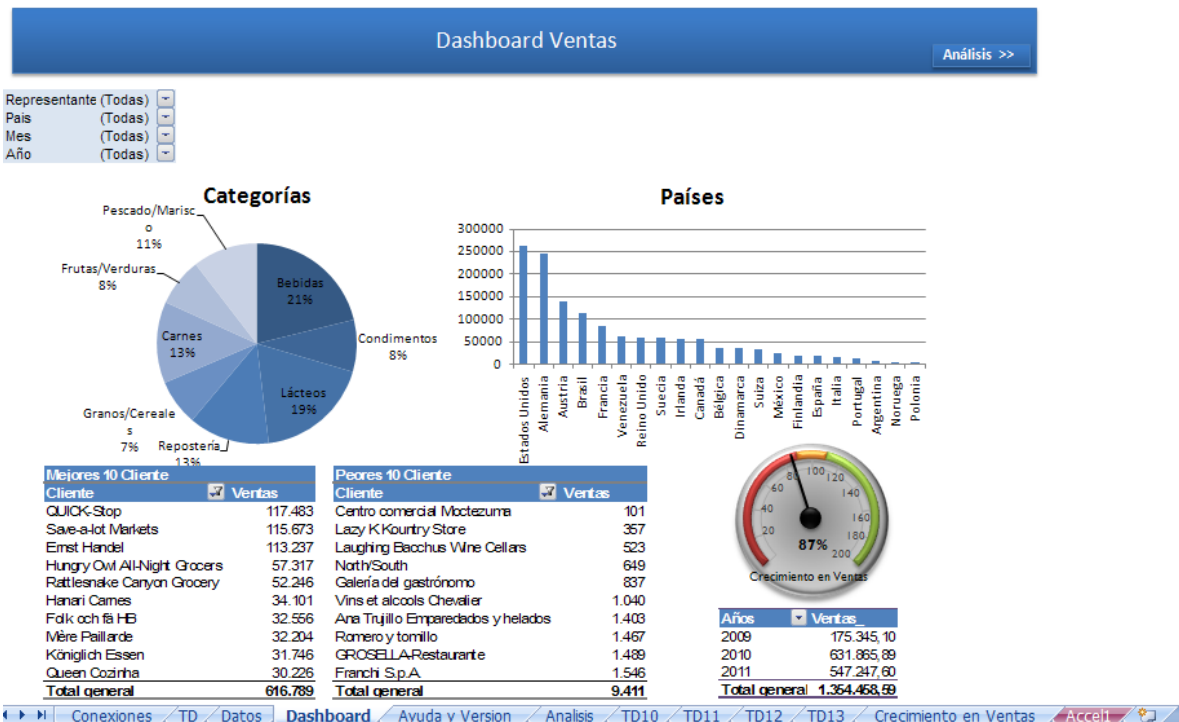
Dashboard Ventas

Análisis >>

| Representante | (Todas) |
|---|---|
| Pais | (Todas) |
| Mes | (Todas) |
| Año | (Todas) |

Categorías

Pescado/Marisco 11%
Frutas/Verduras 8%
Carnes 13%
Granos/Cereales 7%
Repostería 13%
Bebidas 21%
Condimentos 8%
Lácteos 19%

Países

300000
250000
200000
150000
100000
50000
0

Estados Unidos, Alemania, Austria, Brasil, Francia, Venezuela, Reino Unido, Suecia, Irlanda, Canadá, Bélgica, Dinamarca, Suiza, México, Finlandia, España, Italia, Portugal, Argentina, Noruega, Polonia

Mejores 10 Cliente

| Cliente | Ventas |
|---|---|
| QUICK-Stop | 117.483 |
| Save-a-lot Markets | 115.673 |
| Ernst Handel | 113.237 |
| Hungry Owl All-Night Grocers | 57.317 |
| Rattlesnake Canyon Grocery | 52.246 |
| Hanari Carnes | 34.101 |
| Folk och fä HB | 32.556 |
| Mère Paillarde | 32.204 |
| Königlich Essen | 31.746 |
| Queen Cozinha | 30.226 |
| Total general | 616.789 |

Peores 10 Cliente

| Cliente | Ventas |
|---|---|
| Centro comercial Moctezuma | 101 |
| Lazy K Kountry Store | 357 |
| Laughing Bacchus Wine Cellars | 523 |
| North/South | 649 |
| Galería del gastrónomo | 837 |
| Vins et alcools Chevalier | 1.040 |
| Ana Trujillo Emparedados y helados | 1.403 |
| Romero y tomillo | 1.467 |
| GROSELLA-Restaurante | 1.489 |
| Franchi S.p.A. | 1.546 |
| Total general | 9.411 |

0 20 40 60 80 100 120 140 160 180 200
87%
Crecimiento en Ventas

| Años | Ventas_ |
|---|---|
| 2009 | 175.345,10 |
| 2010 | 631.865,89 |
| 2011 | 547.247,60 |
| Total general | 1.354.458,59 |

Conexiones / TD / Datos / Dashboard / Ayuda y Version / Analisis / TD10 / TD11 / TD12 / TD13 / Crecimiento en Ventas / Acceî